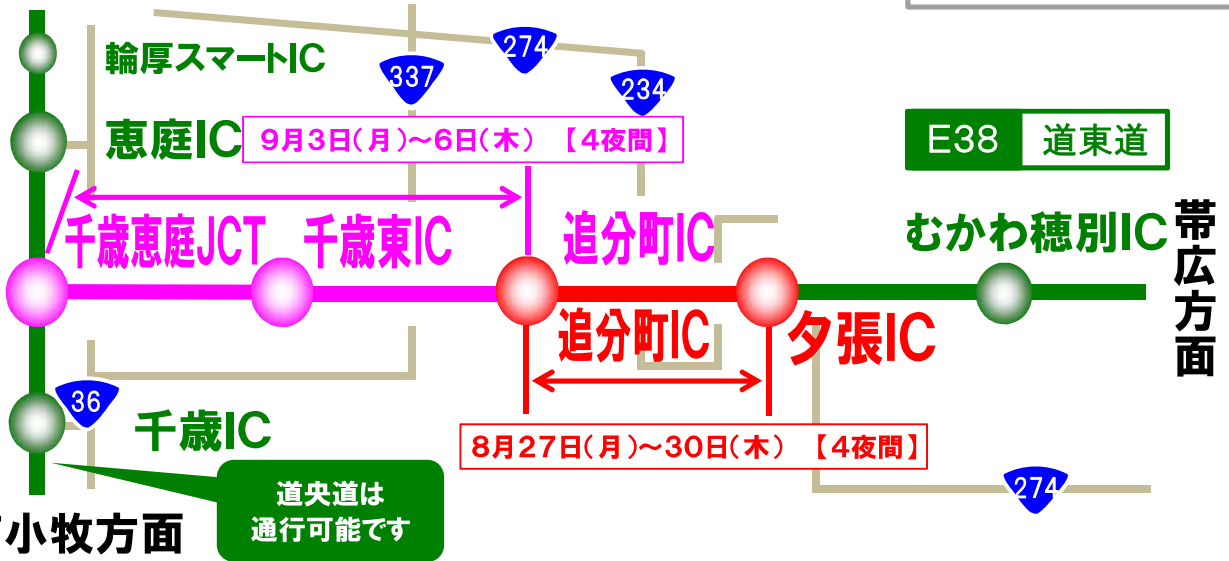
輪厚スマートIC
274
337
234
恵庭IC
9月3日(月)~6日(木) 【4夜間】
E38 道東道
千歳恵庭JCT
千歳東IC
追分町IC
むかわ穂別IC
帯広方面
追分町IC
夕張IC
36
千歳IC
8月27日(月)~30日(木) 【4夜間】
274
道央道は通行可能です
小牧方面